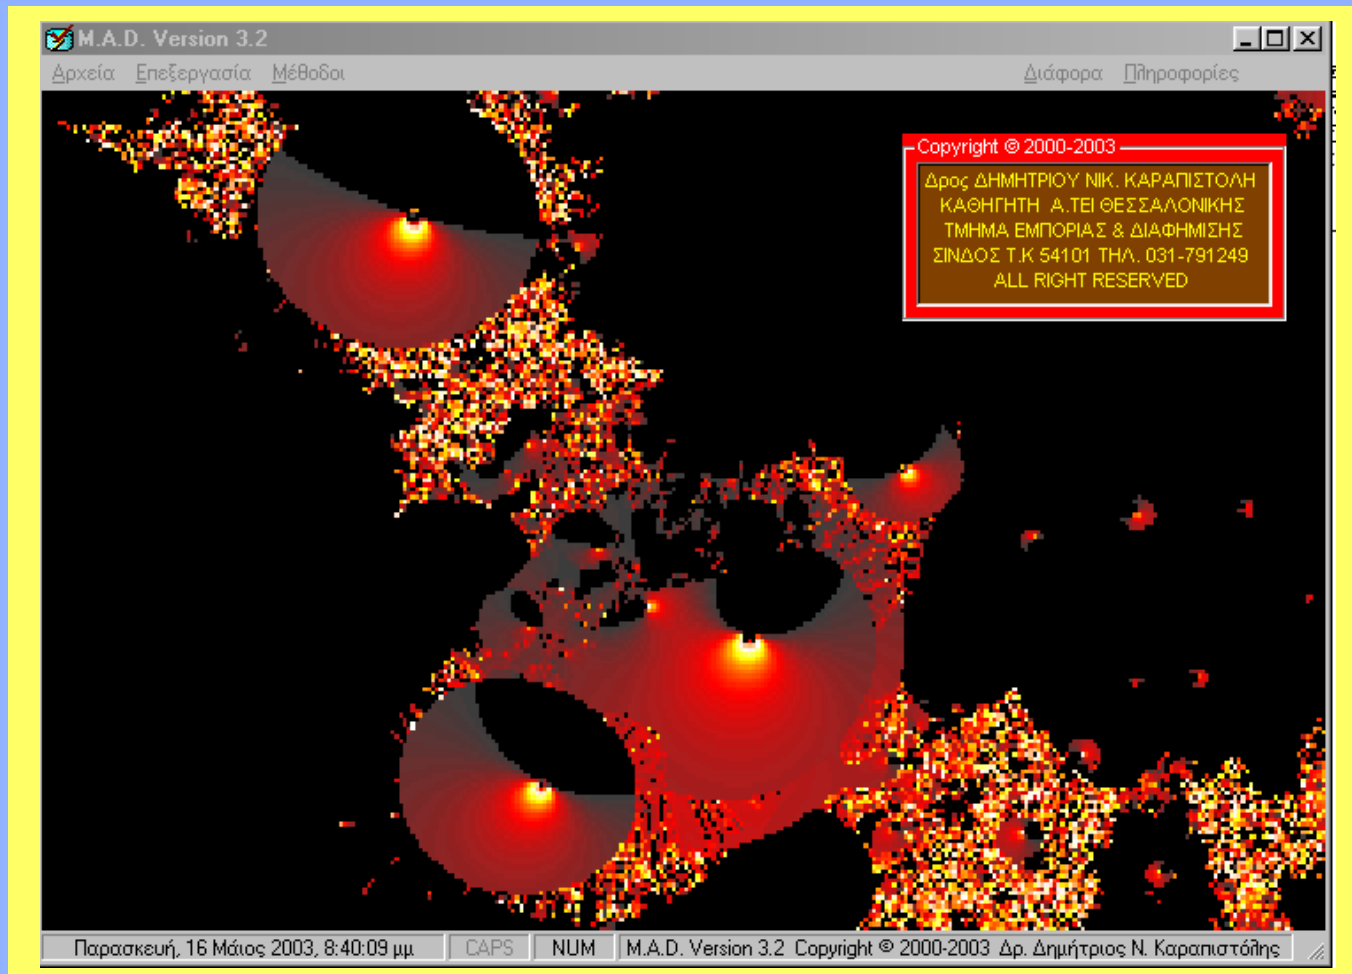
M.A.D. Version 3.2

Αρχεία Επεξεργασία Μέθοδοι Διάφορα Πληροφορίες

Copyright © 2000-2003

Δρος ΔΗΜΗΤΡΙΟΥ ΝΙΚ. ΚΑΡΑΠΙΣΤΟΛΗ
ΚΑΘΗΓΗΤΗ Α.ΤΕΙ ΘΕΣΣΑΛΟΝΙΚΗΣ
ΤΜΗΜΑ ΕΜΠΟΡΙΑΣ & ΔΙΑΦΗΜΙΣΗΣ
ΣΙΝΔΟΣ Τ.Κ 54101 ΤΗΛ. 031-791249
ALL RIGHT RESERVED

Παρασκευή, 16 Μάιος 2003, 8:40:09 μμ | CAPS | NUM | M.A.D. Version 3.2 Copyright © 2000-2003 Δρ. Δημήτριος Ν. Καραπιστόλης